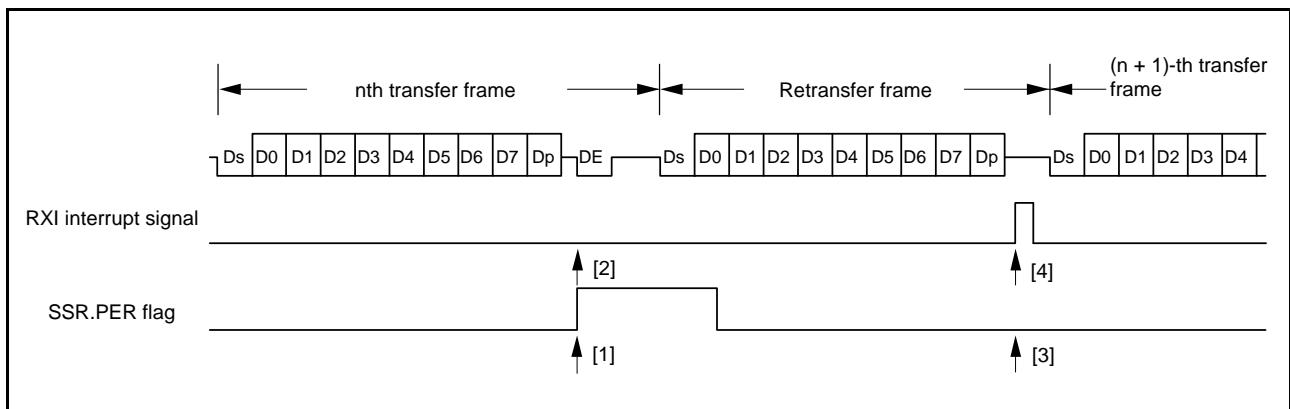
nth transfer frame

Retransfer frame

(n + 1)-th transfer frame

Ds D0 D1 D2 D3 D4 D5 D6 D7 Dp DE Ds D0 D1 D2 D3 D4 D5 D6 D7 Dp Ds D0 D1 D2 D3 D4

RXI interrupt signal

[2]

[4]

SSR.PER flag

[1]

[3]